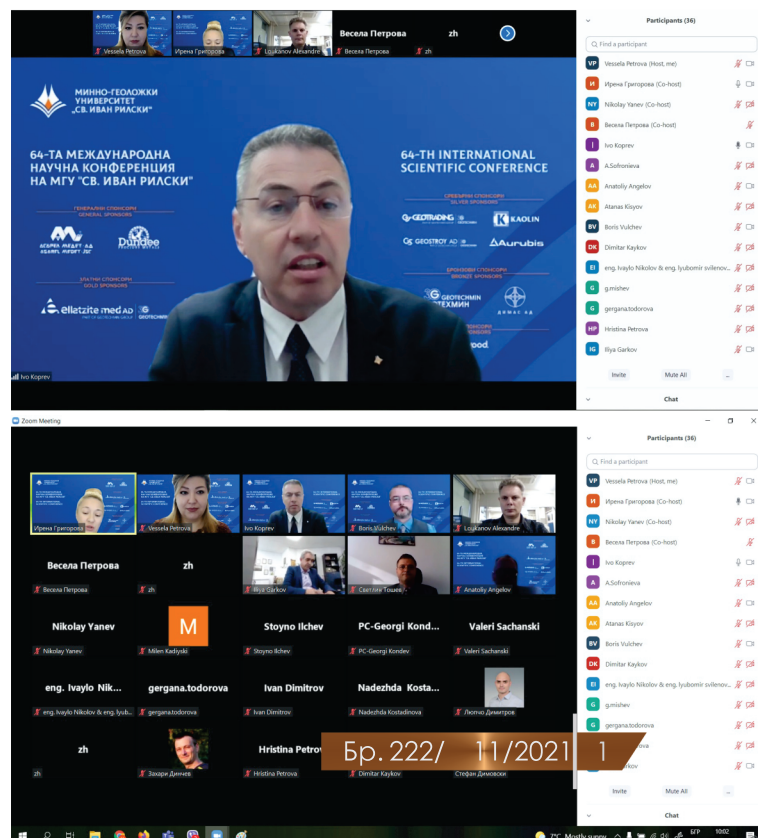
Vessela Petrova
Ирена Григорова
Loukanov Alexandre
Весела Петрова
Весела Петрова
zh
zh

Participants (36)

Find a participant

Vessela Petrova (Host, me)
Ирена Григорова (Co-host)
Nikolay Yanev (Co-host)
Весела Петрова (Co-host)
Ivo Koprev
A.Sofronieva
Anatoliy Angelov
Atanas Kisyov
Boris Vulchev
Dimitar Kaykov
eng. Ivaylo Nikolov & eng. lyubomir svilenov...
g.mishev
gergana.todorova
Hristina Petrova
Iliya Garkov

Invite
Mute All
...

Chat

МИННО-ГЕОЛОЖКИ УНИВЕРСИТЕТ "СВ. ИВАН РИЛСКИ"

64-ТА МЕЖДУНАРОДНА НАУЧНА КОНФЕРЕНЦИЯ НА МГУ "СВ. ИВАН РИЛСКИ"

ГЕНЕРАЛНИ СПОНСОРИ
GENERAL SPONSORS

АСАРЕЛ МЕДЕТ АД
ASAREL MEDET JSC
Dundee

ЗЛАТНИ СПОНСОРИ
GOLD SPONSORS

ellatzite med AD
GEOTECHMIN

64-TH INTERNATIONAL SCIENTIFIC CONFERENCE

СРЕБЪРНИ СПОНСОРИ
SILVER SPONSORS

GEOTRADING
KAOLIN
GEOSTROY AD
Aurubis

БРОНЗОВИ СПОНСОРИ
BRONZE SPONSORS

GEOTECHMIN
ГЕОТЕХМИН
ДЕМАС АД

СПОНСОРИ
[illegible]ood.

Ivo Koprev

Zoom Meeting

Ирена Григорова
Vessela Petrova
Ivo Koprev
Boris Vulchev
Loukanov Alexandre
Весела Петрова
Весела Петрова
zh
zh
Iliya Garkov
Светлин Тошев
Anatoliy Angelov
Nikolay Yanev
Nikolay Yanev
M
Milen Kadiyski
Stoyno Ilchev
Stoyno Ilchev
PC-Georgi Kond...
PC-Georgi Kondev
Valeri Sachanski
Valeri Sachanski
eng. Ivaylo Nik...
eng. Ivaylo Nikolov & eng. lyub...
gergana.todorova
gergana.todorova
Ivan Dimitrov
Ivan Dimitrov
Nadezhda Kosta...
Nadezhda Kostadinova
Лючю Димитров
zh
zh
Захари Динчев
Hristina Petrov
Hristina Petrova
Dimitar Kaykov
Стефан Димовски

Participants (36)

Find a participant

Vessela Petrova (Host, me)
Ирена Григорова (Co-host)
Nikolay Yanev (Co-host)
Весела Петрова (Co-host)
Ivo Koprev
A.Sofronieva
Anatoliy Angelov
Atanas Kisyov
Boris Vulchev
Dimitar Kaykov
eng. Ivaylo Nikolov & eng. lyubomir svilenov...
g.mishev
gergana.todorova
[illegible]ova
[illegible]kov

Invite
Mute All
...

Chat

Бр. 222/ 11/2021 1

7°C Mostly sunny
БГР
10:02